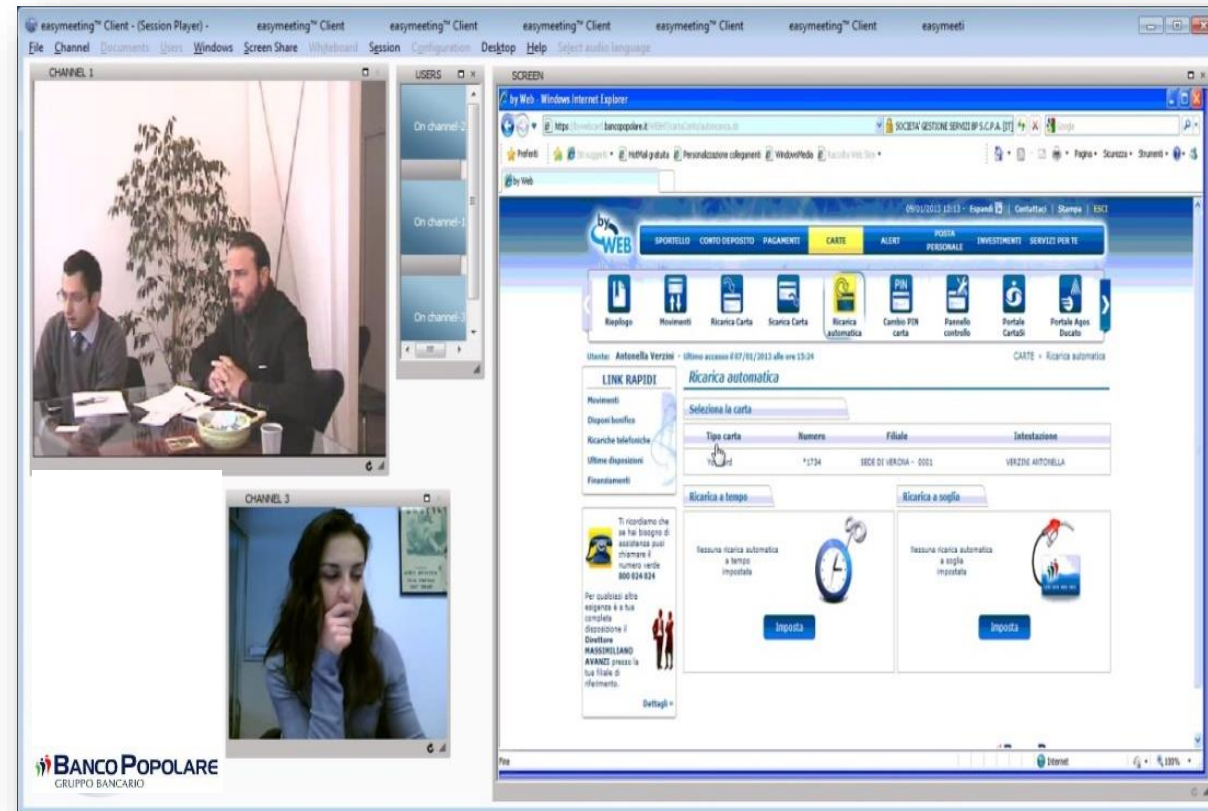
easymeeting™ Client - (Session Player) - easymeeting™ Client easymeeting™ Client easymeeting™ Client easymeeting™ Client easymeeting™ Client easymeeti

File Channel Documents Users Windows Screen Share Whiteboard Session Configuration Desktop Help Select audio language

CHANNEL 1

USERS

On channel-2

On channel-1

On channel-3

CHANNEL 3

SCREEN

by Web - Windows Internet Explorer

https://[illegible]bancopopolare.it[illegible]

SOCIETA' GESTIONE SERVIZI BP S.C.P.A. [IT]

Preferiti

HotMail gratuita

Personalizzazione collegamenti

WindowsMedia

by Web

Pagina • Sicurezza • Strumenti •

09/01/2013 12:13 - Espandi | Contattaci | Stampa | ESCI

by WEB

SPORTELLO CONTO DEPOSITO PAGAMENTI CARTE ALERT POSTA PERSONALE INVESTIMENTI SERVIZI PER TE

Riepilogo Movimenti Ricarica Carta Scarica Carta Ricarica automatica Cambio PIN carta Pannello controllo Portale CartaSi Portale Agos Ducato

Utente: Antonella Verzini - Ultimo accesso il 07/01/2013 alle ore 15:24

CARTE » Ricarica automatica

LINK RAPIDI

Movimenti

Disponi bonifico

Ricariche telefoniche

Ultime disposizioni

Finanziamenti

Ti ricordiamo che se hai bisogno di assistenza puoi chiamare il numero verde 800 024 024

Per qualsiasi altra esigenza è a tua completa disposizione il Direttore MASSIMILIANO AVANZI presso la tua filiale di riferimento.

Dettagli »

Ricarica automatica

Seleziona la carta

| Tipo carta | Numero | Filiale | Intestazione |
|---|---|---|---|
| Yo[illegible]rd | *1734 | SEDE DI VERONA - 0001 | VERZINI ANTONELLA |

Ricarica a tempo

Nessuna ricarica automatica a tempo impostata

Imposta

Ricarica a soglia

Nessuna ricarica automatica a soglia impostata

Imposta

Fine

Internet

100%

BANCO POPOLARE
GRUPPO BANCARIO